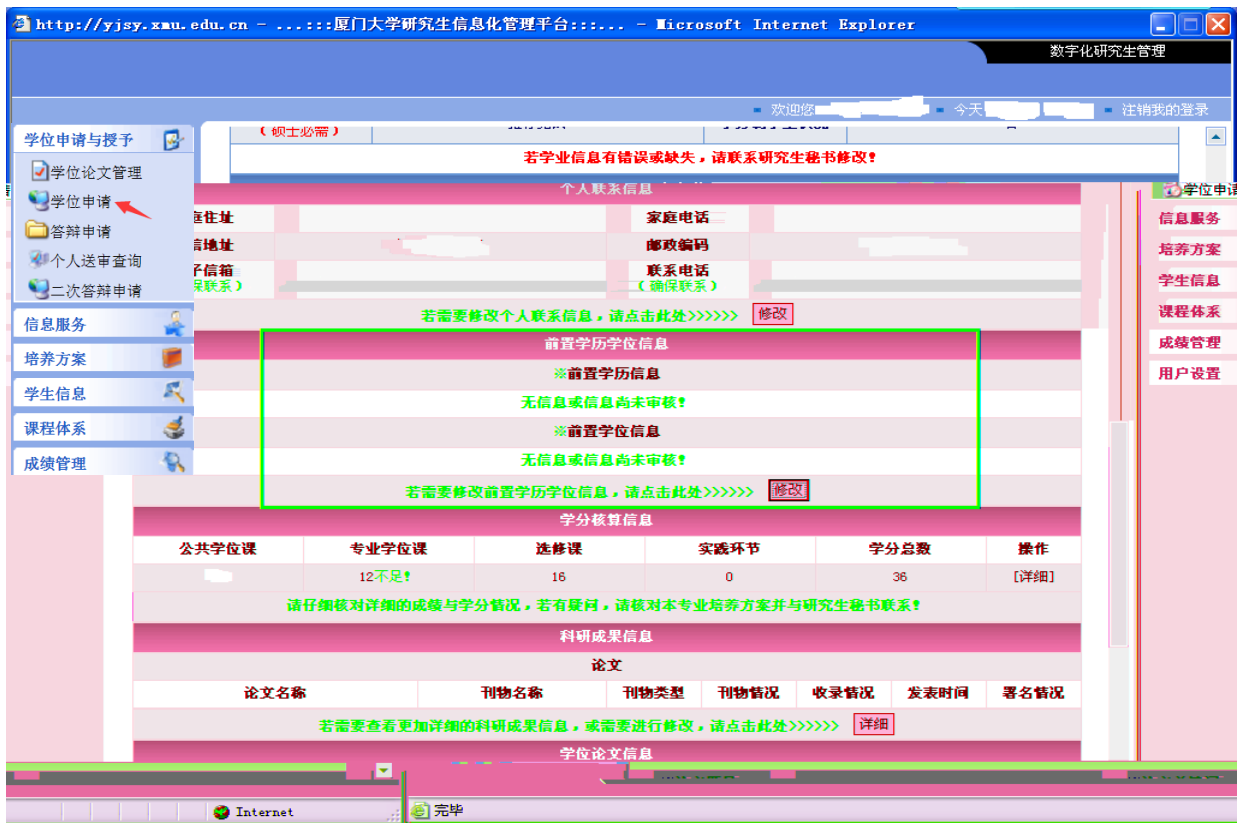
http://yjsy.xmu.edu.cn - ...:::厦门大学研究生信息化管理平台:::... - Microsoft Internet Explorer

数字化研究生管理

欢迎您 今天 注销我的登录

学位申请与授予
学位论文管理
学位申请
答辩申请
个人送审查询
二次答辩申请
信息服务
培养方案
学生信息
课程体系
成绩管理

（硕士必需）

若学业信息有错误或缺失，请联系研究生秘书修改！

个人联系信息

庭住址 | 家庭电话
信地址 | 邮政编码
子信箱 （确保联系） | 联系电话 （确保联系）

若需要修改个人联系信息，请点击此处>>>>>> 修改

前置学历学位信息
※前置学历信息
无信息或信息尚未审核！
※前置学位信息
无信息或信息尚未审核！
若需要修改前置学历学位信息，请点击此处>>>>>> 修改

学分核算信息

| 公共学位课 | 专业学位课 | 选修课 | 实践环节 | 学分总数 | 操作 |
|---|---|---|---|---|---|
| | 12不足! | 16 | 0 | 36 | [详细] |

请仔细核对详细的成绩与学分情况，若有疑问，请核对本专业培养方案并与研究生秘书联系！

科研成果信息
论文

| 论文名称 | 刊物名称 | 刊物类型 | 刊物情况 | 收录情况 | 发表时间 | 署名情况 |
|---|---|---|---|---|---|---|

若需要查看更加详细的科研成果信息，或需要进行修改，请点击此处>>>>>> 详细

学位论文信息

学位申请
信息服务
培养方案
学生信息
课程体系
成绩管理
用户设置

Internet
完毕